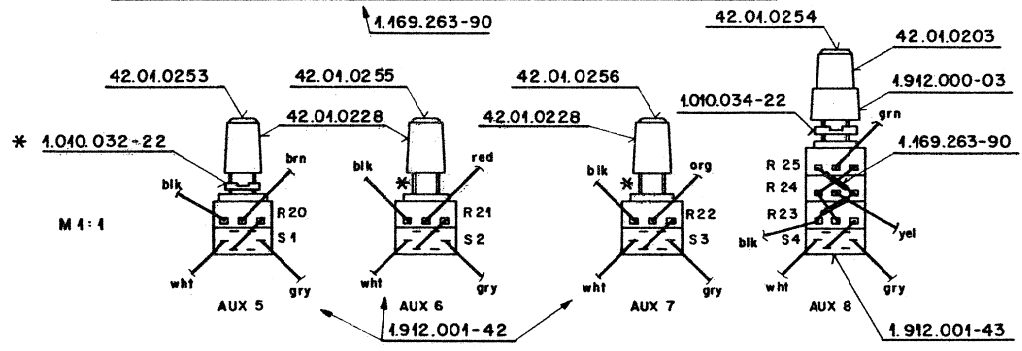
1.469.263-90

42.01.0254

42.01.0203

42.01.0253

42.01.0255

42.01.0256

4.912.000-03

42.01.0228

42.01.0228

1.010.034-22

grn

* 1.010.032-22

brn

red

blk

org

R 25

1.169.263-90

blk

blk

*

*

R 24

R20

R21

R22

R23

M 1:1

S1

S2

S3

blk

S4

yel

wht

gry

wht

gry

wht

gry

wht

gry

AUX 5

AUX 6

AUX 7

AUX 8

1.912.001-42

1.912.001-43